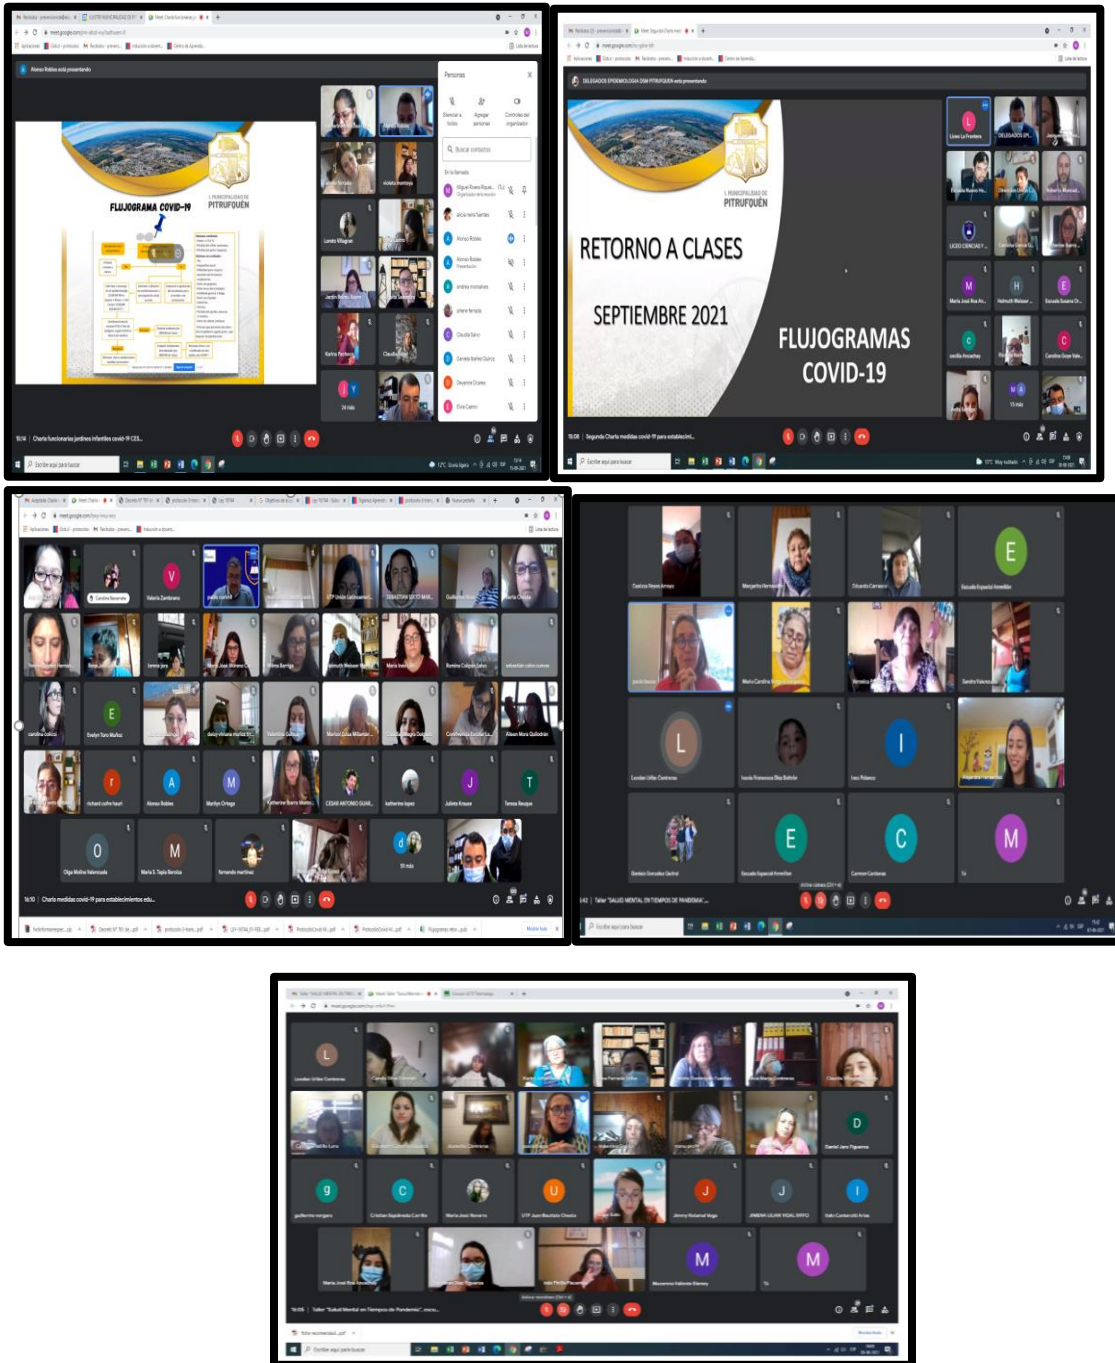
Alonso Robles está presentando

FLUJOGRAMA COVID-19

I. MUNICIPALIDAD DE PITRUFQUÉN

Personas

Buscar contactos

En la llamada

Miguel Rivera Riquel... (Tú)

Alonso Robles

Claudia Salvo

Daniela Ibáñez Guerra

Dina Castro

16:14 | Charla funcionarias jardines infantiles covid-19 CES...

DELEGADOS EPIDEMIOLOGIA DSM PITRUFQUEN está presentando

I. MUNICIPALIDAD DE PITRUFQUÉN

RETORNO A CLASES

SEPTIEMBRE 2021

FLUJOGRAMAS COVID-19

DELEGADOS EPI...

LICEO CIENCIAS Y...

Helmuth Weisser...

Escuela Susana Or...

Carolina Grace Vale...

15:08 | Segunda Charla medidas covid-19 para establecimi...

Carolina Saavedra

Valeria Zambrano

Marilyn Ortega

Alonso Robles

Katherine Ibarra Muñoz

CESAR ANTONIO GUAR...

katherine lopez

Julieta Krause

Teresa Reuque

Olga Molina Valenzuela

Maria S. Tapia Barraza

fernando martinez

16:10 | Charla medidas covid-19 para establecimientos edu...

Escuela Especial Amanecer

Lorelei Uribe Contreras

Escuela Especial Amanecer

Carmen Contreras

Tú

Taller "SALUD MENTAL EN TIEMPOS DE PANDEMIA"...

Lorelei Uribe Contreras

Daniel Jara Figueroa

guillermo vergara

Cristian Sepúlveda Carrillo

Maria José Navarro

UTP Juan Bautista Chesta

Jenny Rotamal Vega

JIMENA ULLOA VIDAL INFPO

Italo Contanzzi Arias

Tú

16:06 | Taller "Salud Mental en Tiempos de Pandemia"...

Escribe aquí para buscar